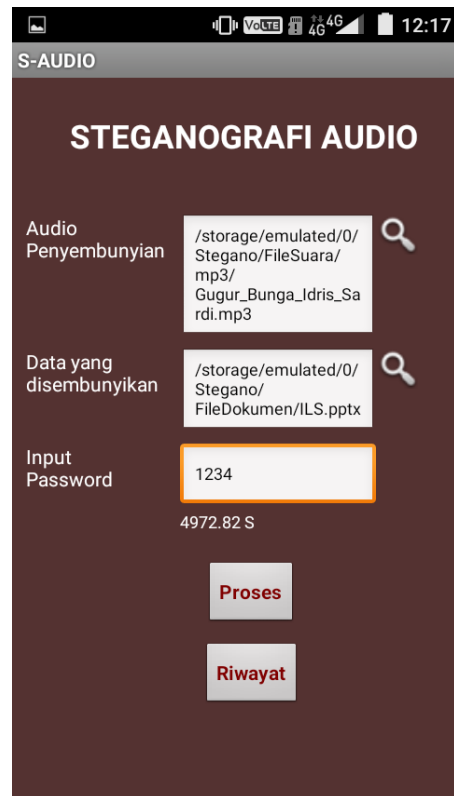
VoLTE 4G 4G 12:17

S-AUDIO

STEGANOGRAFI AUDIO

Audio Penyembunyian

/storage/emulated/0/Stegano/FileSuara/mp3/Gugur_Bunga_Idris_Sardi.mp3

Data yang disembunyikan

/storage/emulated/0/Stegano/FileDokumen/ILS.pptx

Input Password

1234

4972.82 S

Proses

Riwayat